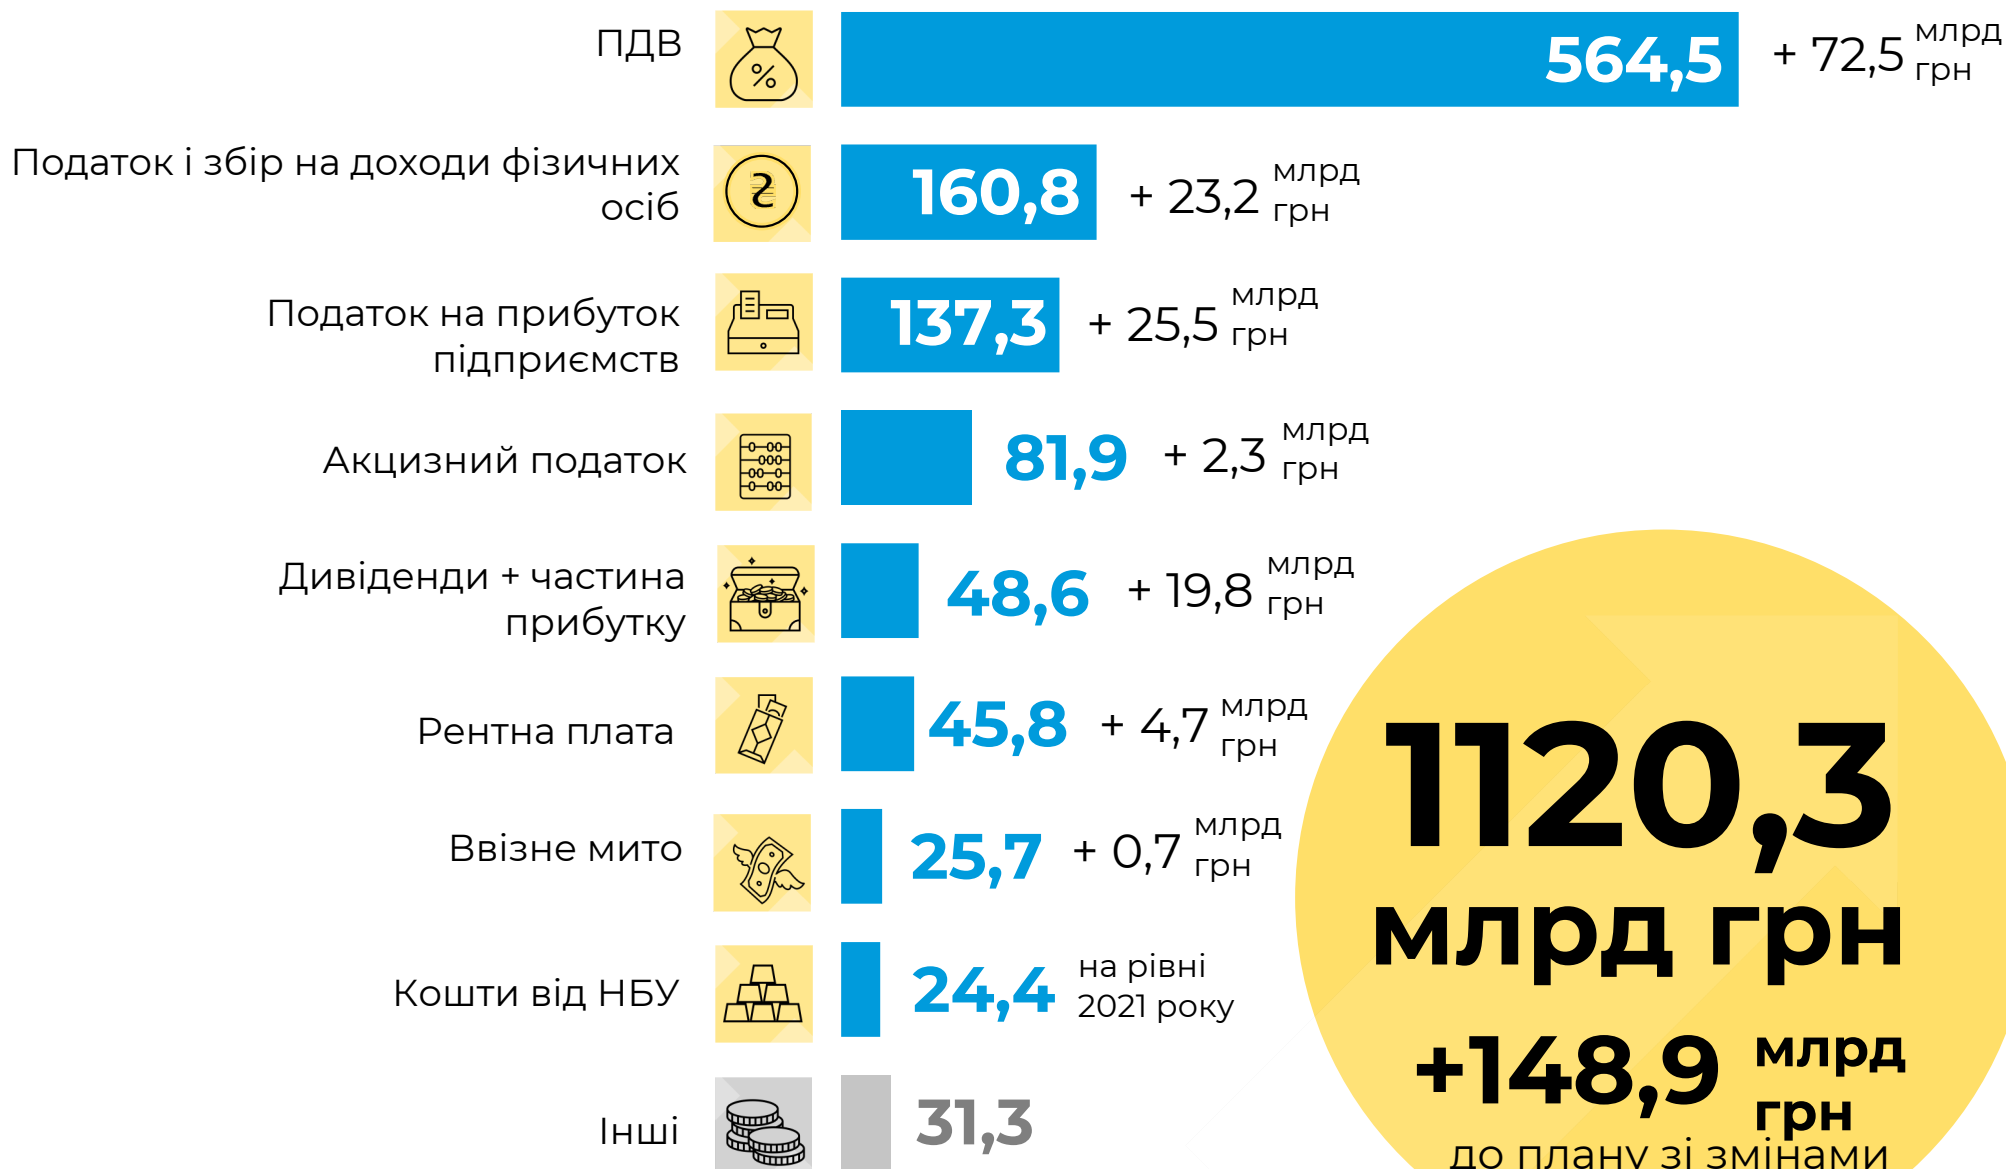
ПДВ 564,5 + 72,5 млрд грн

Податок і збір на доходи фізичних осіб 160,8 + 23,2 млрд грн

Податок на прибуток підприємств 137,3 + 25,5 млрд грн

Акцизний податок 81,9 + 2,3 млрд грн

Дивіденди + частина прибутку 48,6 + 19,8 млрд грн

Рентна плата 45,8 + 4,7 млрд грн

Ввізне мито 25,7 + 0,7 млрд грн

Кошти від НБУ 24,4 на рівні 2021 року

Інші 31,3

1120,3 млрд грн

+148,9 млрд грн

до плану зі змінами